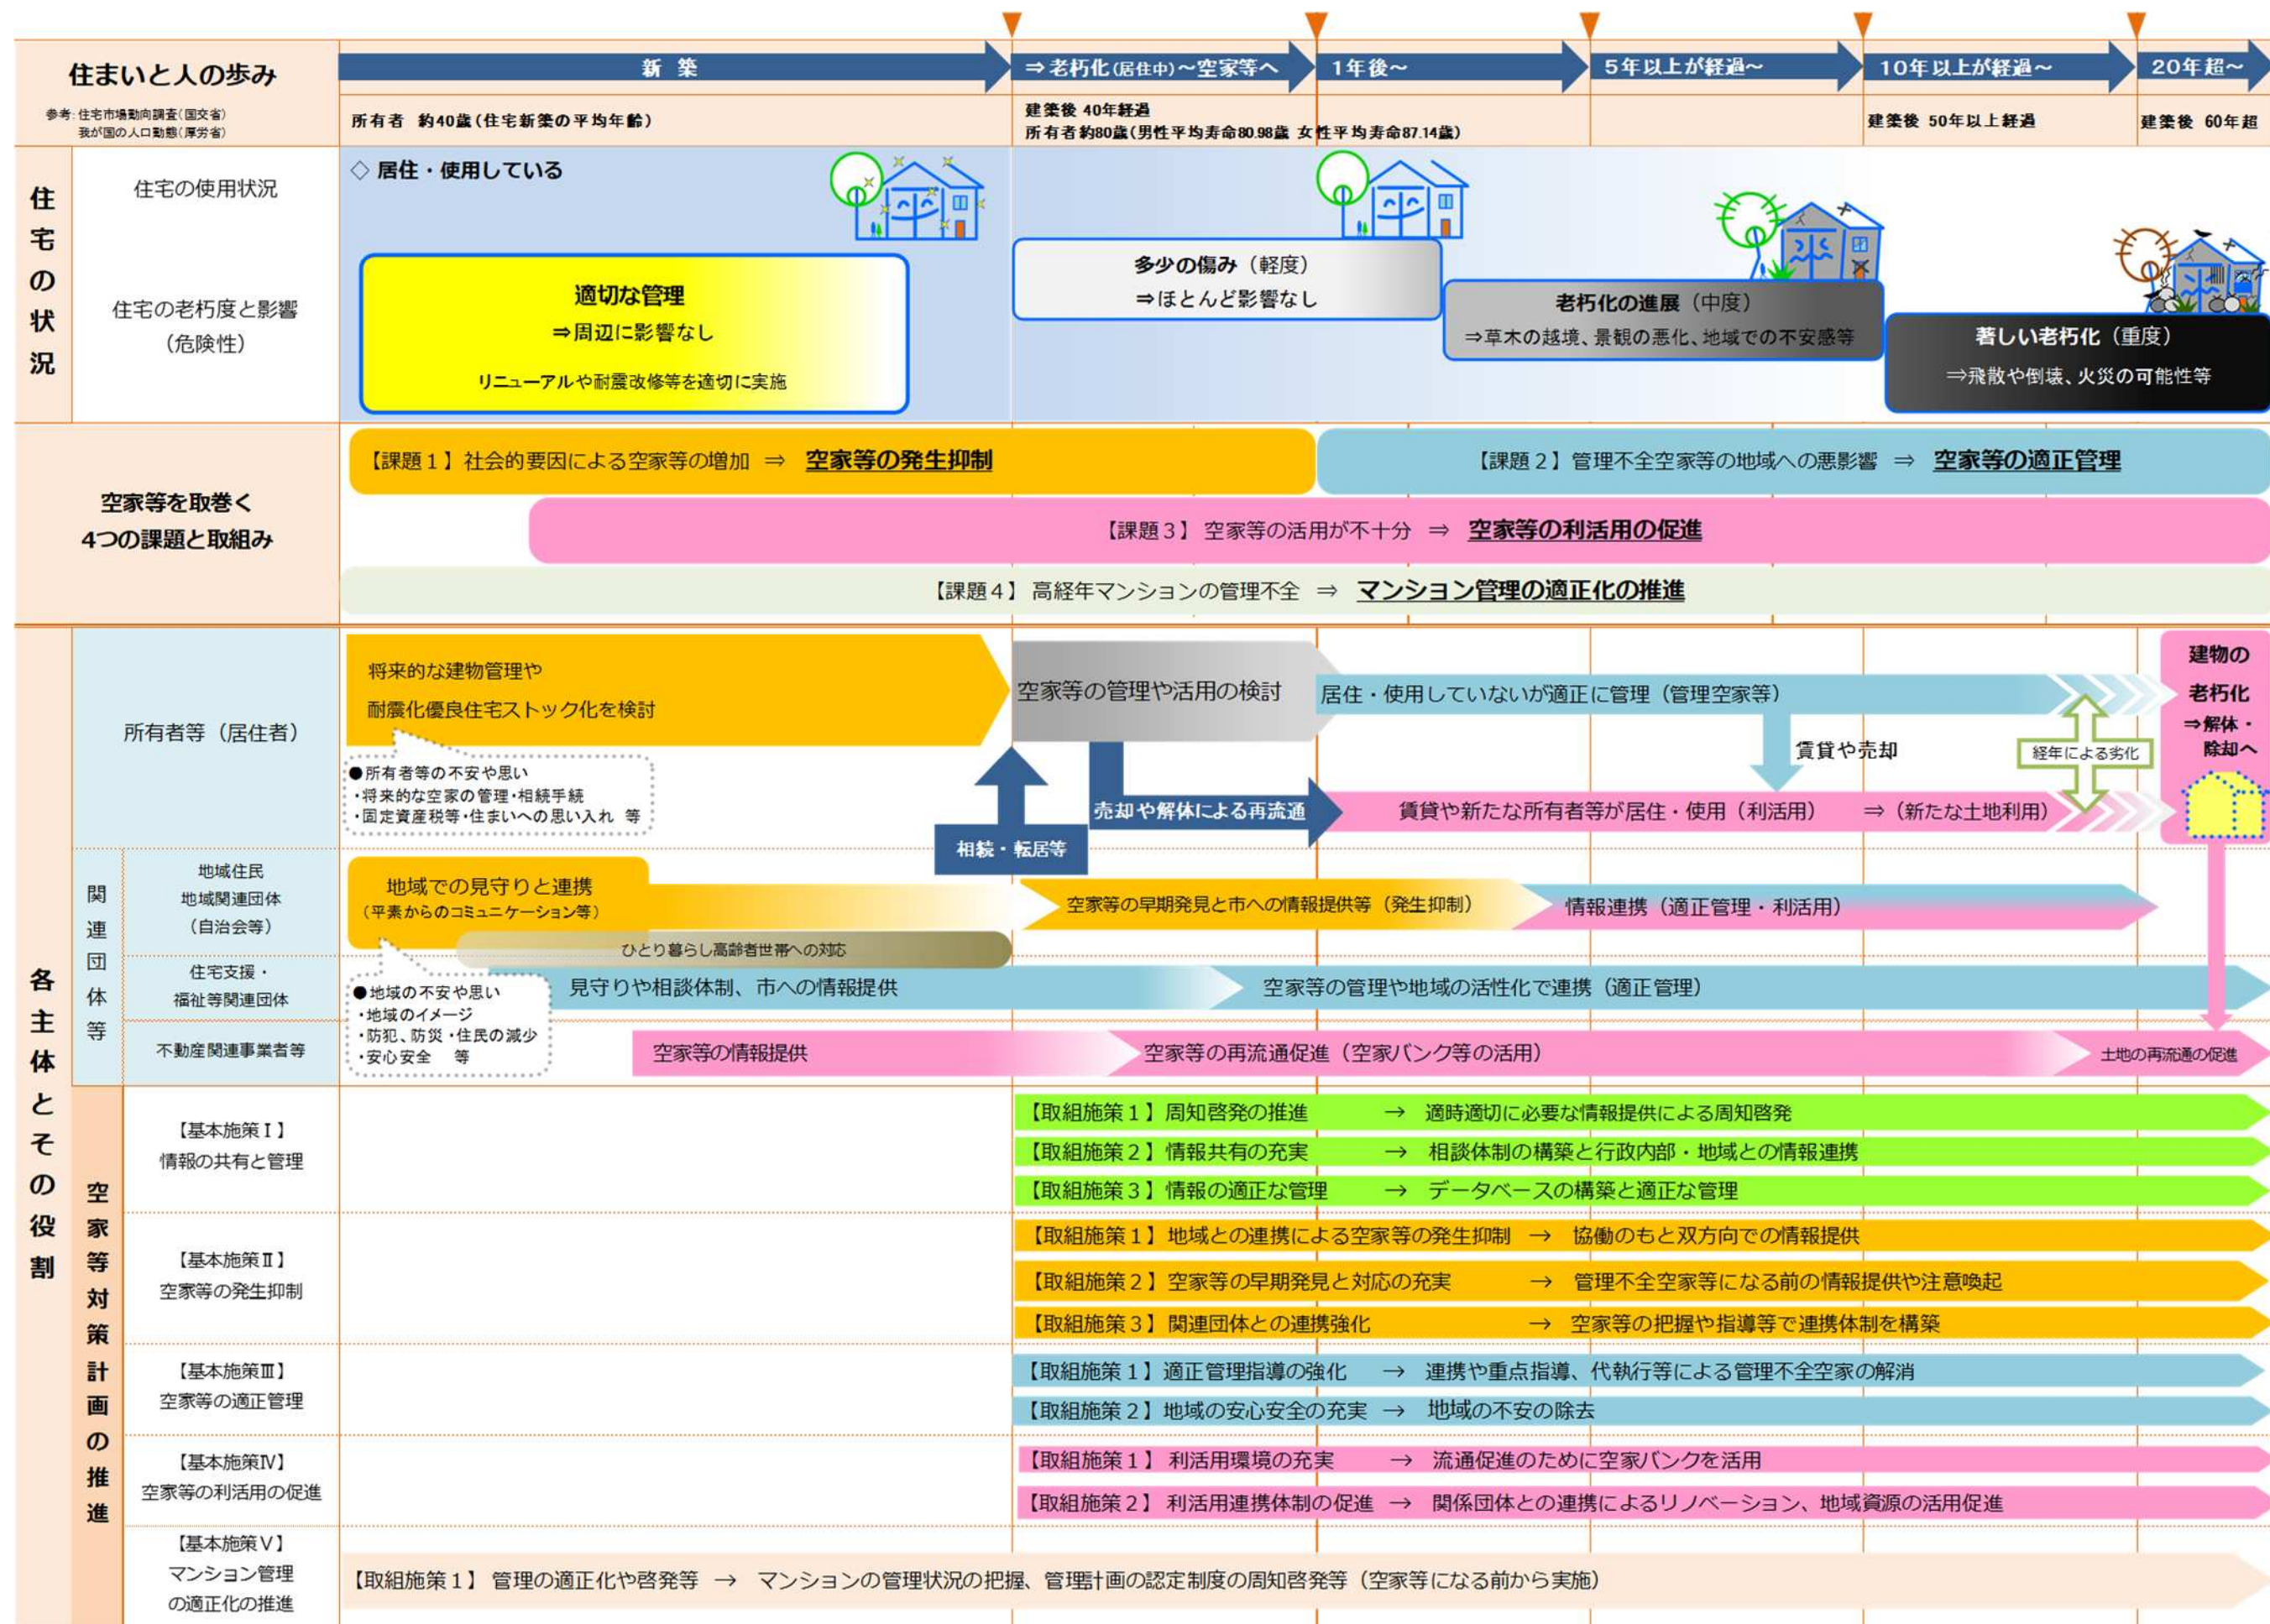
住まいと人の歩み

参考: 住宅市場動向調査(国交省)
我が国の人口動態(厚労省)

新 築

⇒老朽化(居住中)〜空家等へ

1年後〜

5年以上が経過〜

10年以上が経過〜

20年超〜

所有者 約40歳(住宅新築の平均年齢)

建築後 40年経過
所有者約80歳(男性平均寿命80.98歳 女性平均寿命87.14歳)

建築後 50年以上経過

建築後 60年超

住宅の状況

住宅の使用状況

住宅の老朽度と影響(危険性)

◇ 居住・使用している

適切な管理
⇒周辺に影響なし
リニューアルや耐震改修等を適切に実施

多少の傷み(軽度)
⇒ほとんど影響なし

老朽化の進展(中度)
⇒草木の越境、景観の悪化、地域での不安感等

著しい老朽化(重度)
⇒飛散や倒壊、火災の可能性等

空家等を取巻く4つの課題と取組み

【課題1】社会的要因による空家等の増加 ⇒ 空家等の発生抑制

【課題2】管理不全空家等の地域への悪影響 ⇒ 空家等の適正管理

【課題3】空家等の活用が不十分 ⇒ 空家等の利活用の促進

【課題4】高経年マンションの管理不全 ⇒ マンション管理の適正化の推進

各主体とその役割

所有者等(居住者)

将来的な建物管理や
耐震化優良住宅ストック化を検討

●所有者等の不安や思い
・将来的な空家の管理・相続手続
・固定資産税等・住まいへの思い入れ 等

空家等の管理や活用の検討

居住・使用していないが適正に管理(管理空家等)

賃貸や売却

経年による劣化

建物の老朽化
⇒解体・除却へ

売却や解体による再流通

相続・転居等

賃貸や新たな所有者等が居住・使用(利活用) ⇒(新たな土地利用)

関連団体等

地域住民
地域関連団体
(自治会等)

地域での見守りと連携
(平素からのコミュニケーション等)

ひとり暮らし高齢者世帯への対応

空家等の早期発見と市への情報提供等(発生抑制)

情報連携(適正管理・利活用)

住宅支援・
福祉等関連団体

●地域の不安や思い
・地域のイメージ
・防犯、防災・住民の減少
・安心安全 等

見守りや相談体制、市への情報提供

空家等の管理や地域の活性化で連携(適正管理)

不動産関連事業者等

空家等の情報提供

空家等の再流通促進(空家バンク等の活用)

土地の再流通の促進

空家等対策計画の推進

【基本施策Ⅰ】
情報の共有と管理

【取組施策1】周知啓発の推進 → 適時適切に必要な情報提供による周知啓発
【取組施策2】情報共有の充実 → 相談体制の構築と行政内部・地域との情報連携
【取組施策3】情報の適正な管理 → データベースの構築と適正な管理

【基本施策Ⅱ】
空家等の発生抑制

【取組施策1】地域との連携による空家等の発生抑制 → 協働のもと双方向での情報提供
【取組施策2】空家等の早期発見と対応の充実 → 管理不全空家等になる前の情報提供や注意喚起
【取組施策3】関連団体との連携強化 → 空家等の把握や指導等で連携体制を構築

【基本施策Ⅲ】
空家等の適正管理

【取組施策1】適正管理指導の強化 → 連携や重点指導、代執行等による管理不全空家の解消
【取組施策2】地域の安心安全の充実 → 地域の不安の除去

【基本施策Ⅳ】
空家等の利活用の促進

【取組施策1】利活用環境の充実 → 流通促進のために空家バンクを活用
【取組施策2】利活用連携体制の促進 → 関係団体との連携によるリノベーション、地域資源の活用促進

【基本施策Ⅴ】
マンション管理の適正化の推進

【取組施策1】管理の適正化や啓発等 → マンションの管理状況の把握、管理計画の認定制度の周知啓発等(空家等になる前から実施)